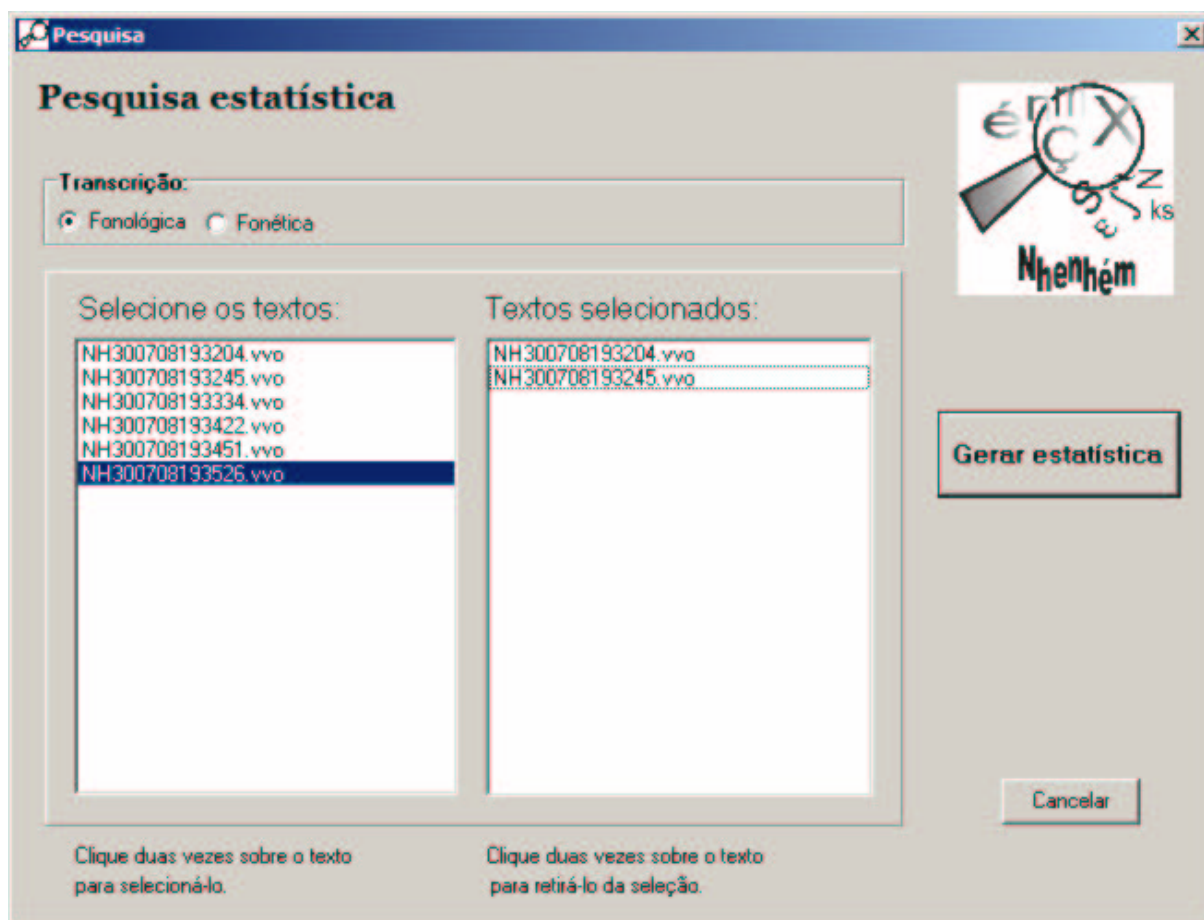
Pesquisa

Pesquisa estatística

Transcrição:
Fonológica Fonética

Selecione os textos:
NH300708193204.vvo
NH300708193245.vvo
NH300708193334.vvo
NH300708193422.vvo
NH300708193451.vvo
NH300708193526.vvo

Textos selecionados:
NH300708193204.vvo
NH300708193245.vvo

Nhenhém

Gerar estatística

Cancelar

Clique duas vezes sobre o texto para selecioná-lo.

Clique duas vezes sobre o texto para retirá-lo da seleção.